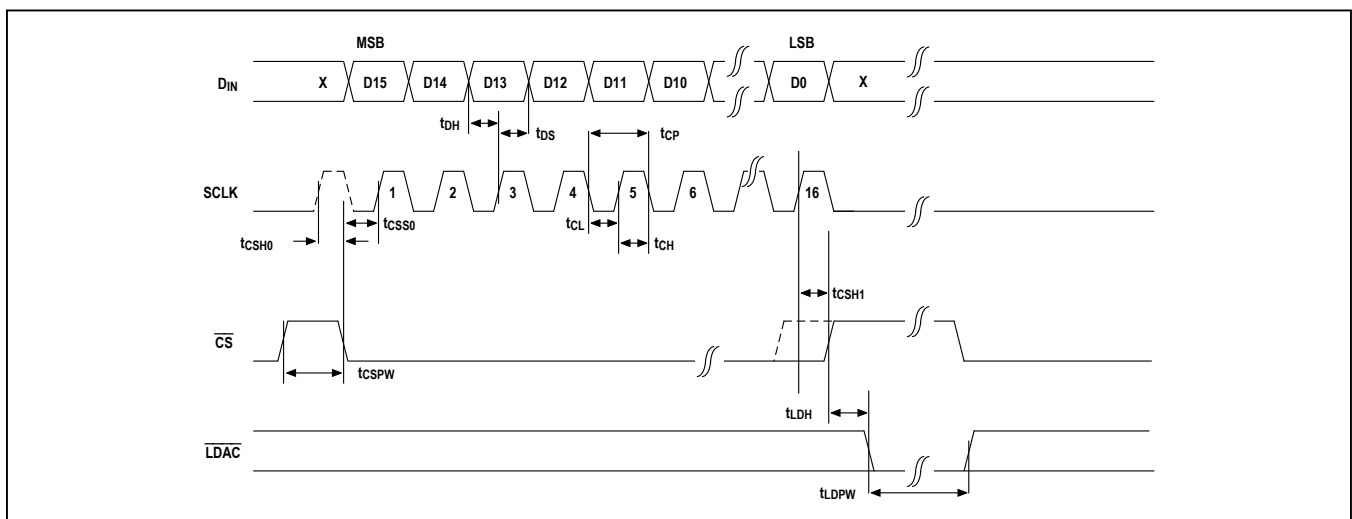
MSB
LSB
$D_{IN}$
X
D15
D14
D13
D12
D11
D10
D0
X
$t_{DH}$
$t_{DS}$
$t_{CP}$
SCLK
1
2
3
4
5
6
16
$t_{CSS0}$
$t_{CSH0}$
$t_{CL}$
$t_{CH}$
$t_{CSH1}$
$\overline{CS}$
$t_{CSPW}$
$t_{LDH}$
$\overline{LDAC}$
$t_{LDPW}$